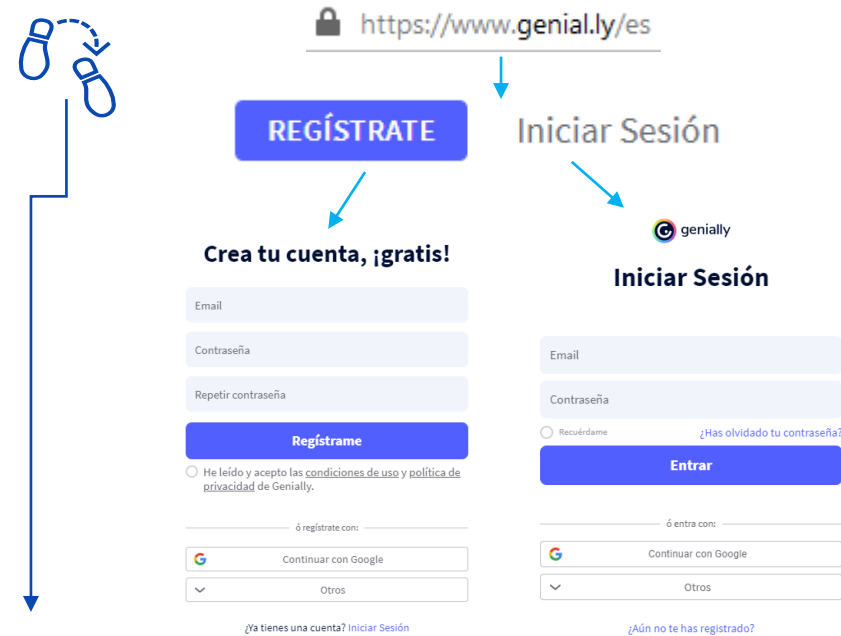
https://www.genial.ly/es

REGÍSTRATE

Iniciar Sesión

Crea tu cuenta, ¡gratis!

Email

Contraseña

Repetir contraseña

Regístrame

He leído y acepto las condiciones de uso y política de privacidad de Genially.

ó regístrate con:

Continuar con Google

Otros

¿Ya tienes una cuenta? Iniciar Sesión

genially

Iniciar Sesión

Email

Contraseña

Recuérdame

¿Has olvidado tu contraseña?

Entrar

ó entra con:

Continuar con Google

Otros

¿Aún no te has registrado?